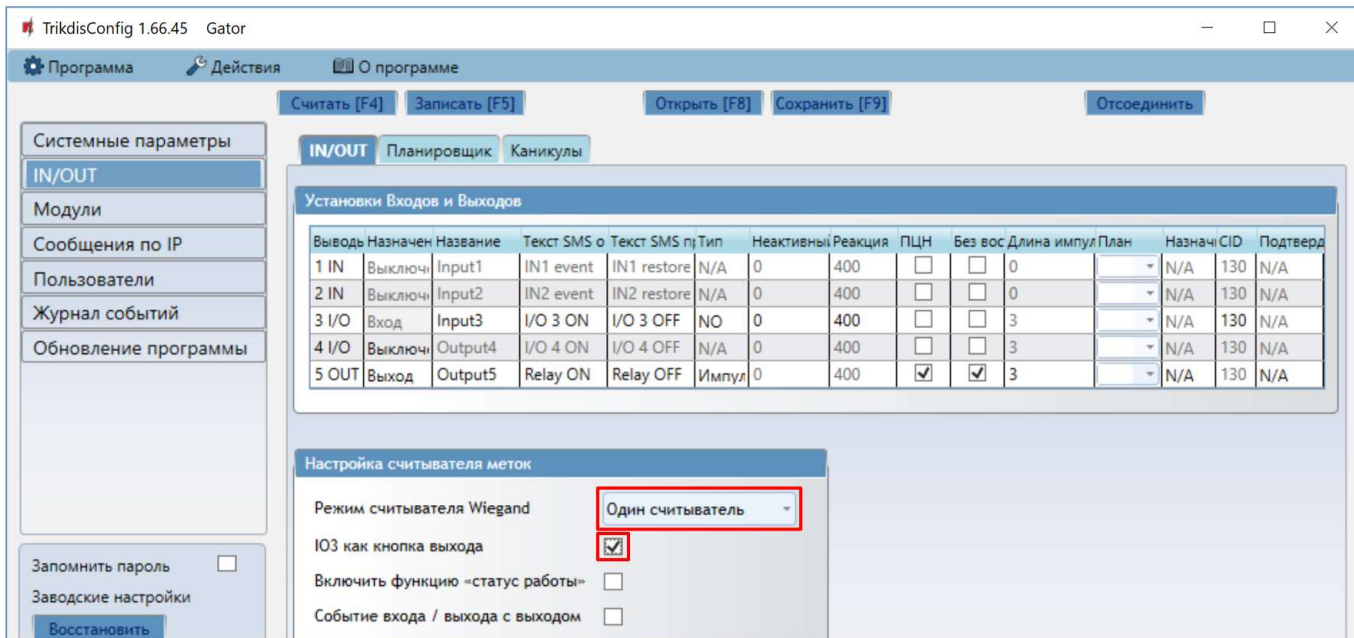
TrikdisConfig 1.66.45 Gator

Программа Действия О программе

Считать [F4] Записать [F5] Открыть [F8] Сохранить [F9] Отсоединить

Системные параметры
IN/OUT
Модули
Сообщения по IP
Пользователи
Журнал событий
Обновление программы

IN/OUT Планировщик Каникулы

Установки Входов и Выходов

| Выводь | Назначен | Название | Текст SMS о | Текст SMS п | Тип | Неактивны | Реакция | ПЦН | Без вос | Длина импул | План | Назнач | CID | Подтверд |
|---|---|---|---|---|---|---|---|---|---|---|---|---|---|---|
| 1 IN | Выключ | Input1 | IN1 event | IN1 restore | N/A | 0 | 400 | ☐ | ☐ | 0 | | N/A | 130 | N/A |
| 2 IN | Выключ | Input2 | IN2 event | IN2 restore | N/A | 0 | 400 | ☐ | ☐ | 0 | | N/A | 130 | N/A |
| 3 I/O | Вход | Input3 | I/O 3 ON | I/O 3 OFF | NO | 0 | 400 | ☐ | ☐ | 3 | | N/A | 130 | N/A |
| 4 I/O | Выключ | Output4 | I/O 4 ON | I/O 4 OFF | N/A | 0 | 400 | ☐ | ☐ | 3 | | N/A | 130 | N/A |
| 5 OUT | Выход | Output5 | Relay ON | Relay OFF | Импул | 0 | 400 | ☑ | ☑ | 3 | | N/A | 130 | N/A |

Настройка считывателя меток

Режим считывателя Wiegand Один считыватель
IO3 как кнопка выхода ☑
Включить функцию «статус работы» ☐
Событие входа / выхода с выходом ☐

Запомнить пароль ☐
Заводские настройки
Восстановить